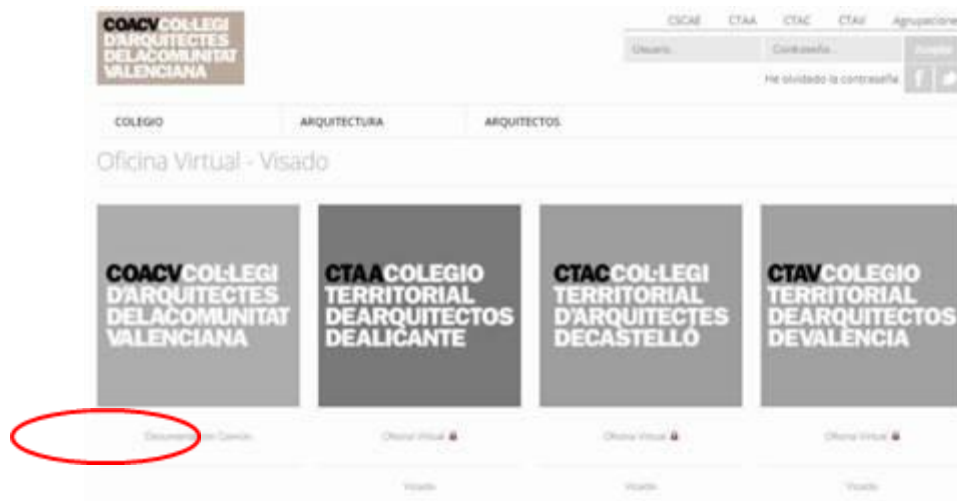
COACV COL·LEGI D'ARQUITECTES DELACOMUNITAT VALENCIANA

CSCAE CTAA CTAC CTAV Agrupacione

Usuario Contraseña Entrar

He olvidado la contraseña

COLEGIO ARQUITECTURA ARQUITECTOS

Oficina Virtual - Visado

COACV COL·LEGI D'ARQUITECTES DELACOMUNITAT VALENCIANA

CTAA COLEGIO TERRITORIAL DEARQUITECTOS DEALICANTE

CTAC COL·LEGI TERRITORIAL D'ARQUITECTES DECASTELLÓ

CTAV COLEGIO TERRITORIAL DEARQUITECTOS DEVALENCIA

Documentación Común

Oficina Virtual

Oficina Virtual

Oficina Virtual

Visado

Visado

Visado